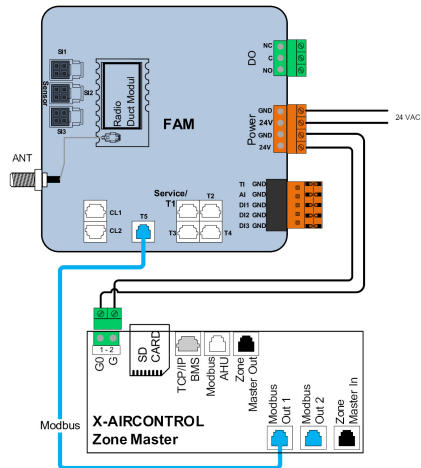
SI1
Sensor
SI2
SI3
Radio Duct Modul
FAM
ANT
NC
C
NO
DO
GND
24V
GND
24V
Power
24 VAC
Service/ T1
T2
T3
T4
CL1
CL2
T5
TI GND
AI GND
DI1 GND
DI2 GND
DI3 GND
G0
G
1 - 2
SD CARD
TCP/IP BMS
Modbus AHU
Zone Master Out
Modbus
X-AIRCONTROL
Zone Master
Modbus Out 1
Modbus Out 2
Zone Master In